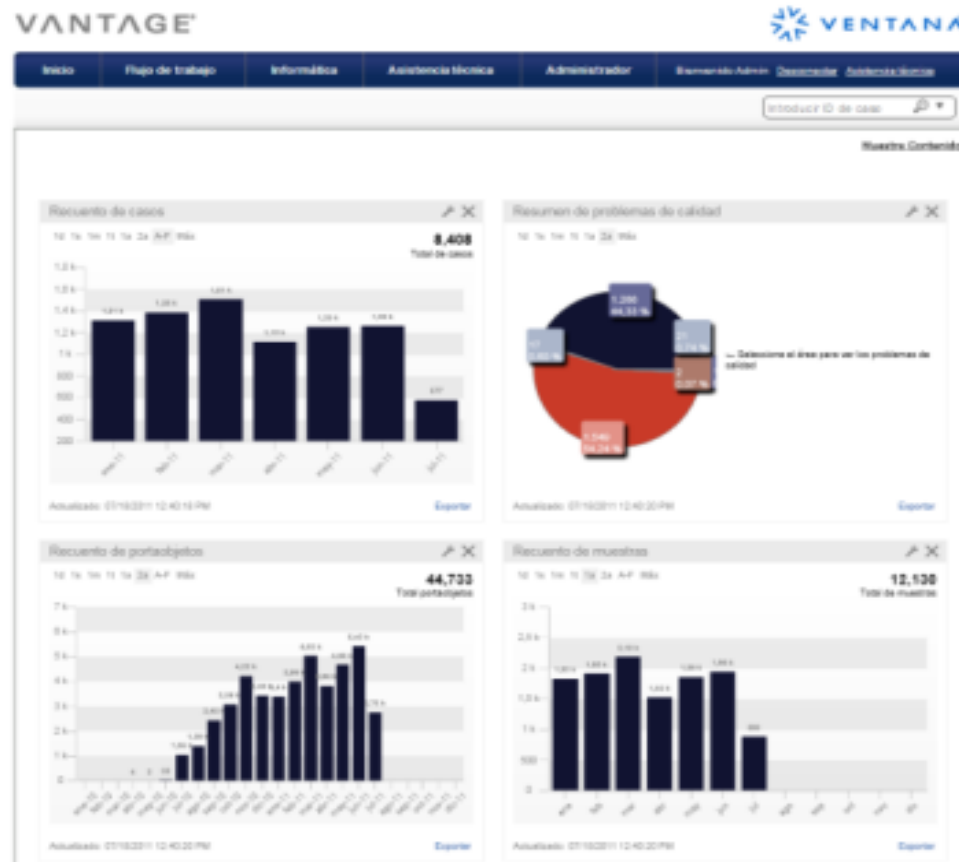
VANTAGE

VENTANA

Inicio | Flujo de trabajo | Informática | Asistencia técnica | Administrador | Bienvenido Admin Desconectar Asistencia técnica

Introducir ID de caso

Muestra Contenido

Recuento de casos

1d 1s 1m 1t 1a 2a A-F Más

8,408
Total de casos

1,8 k
1,6 k
1,4 k
1,2 k
1 k
800
600
400
200

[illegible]

Actualizado: 07/18/2011 12:40:18 PM

Exportar

Resumen de problemas de calidad

1d 1s 1m 1t 1a 2a Más

1,298
44,33 %

21
0,74 %

2
0,07 %

47
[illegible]

1,540
54,24 %

— Seleccione el área para ver los problemas de calidad

Actualizado: 07/18/2011 12:40:20 PM

Exportar

Recuento de portaobjetos

1d 1s 1m 1t 1a 2a A-F Más

44,733
Total portaobjetos

7 k
6 k
5 k
4 k
3 k
2 k
1 k
0

Actualizado: 07/18/2011 12:40:20 PM

Exportar

Recuento de muestras

1d 1s 1m 1t 1a 2a A-F Más

12,130
Total de muestras

3 k
2,5 k
2 k
1,5 k
1 k
500
0

Actualizado: 07/18/2011 12:40:20 PM

Exportar